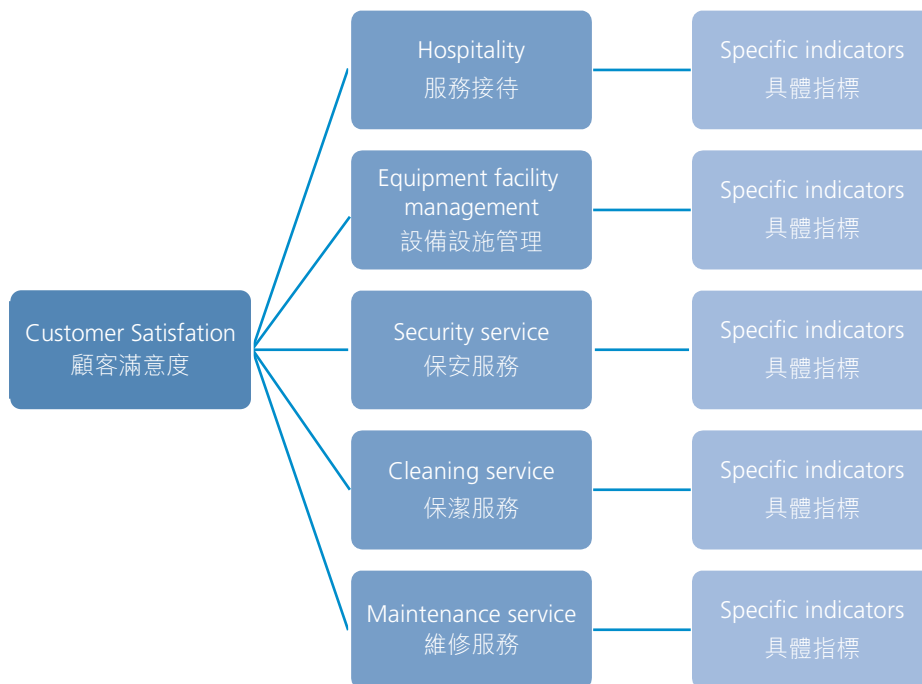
Customer Satisfation
顧客滿意度

Hospitality
服務接待

Specific indicators
具體指標

Equipment facility management
設備設施管理

Specific indicators
具體指標

Security service
保安服務

Specific indicators
具體指標

Cleaning service
保潔服務

Specific indicators
具體指標

Maintenance service
維修服務

Specific indicators
具體指標